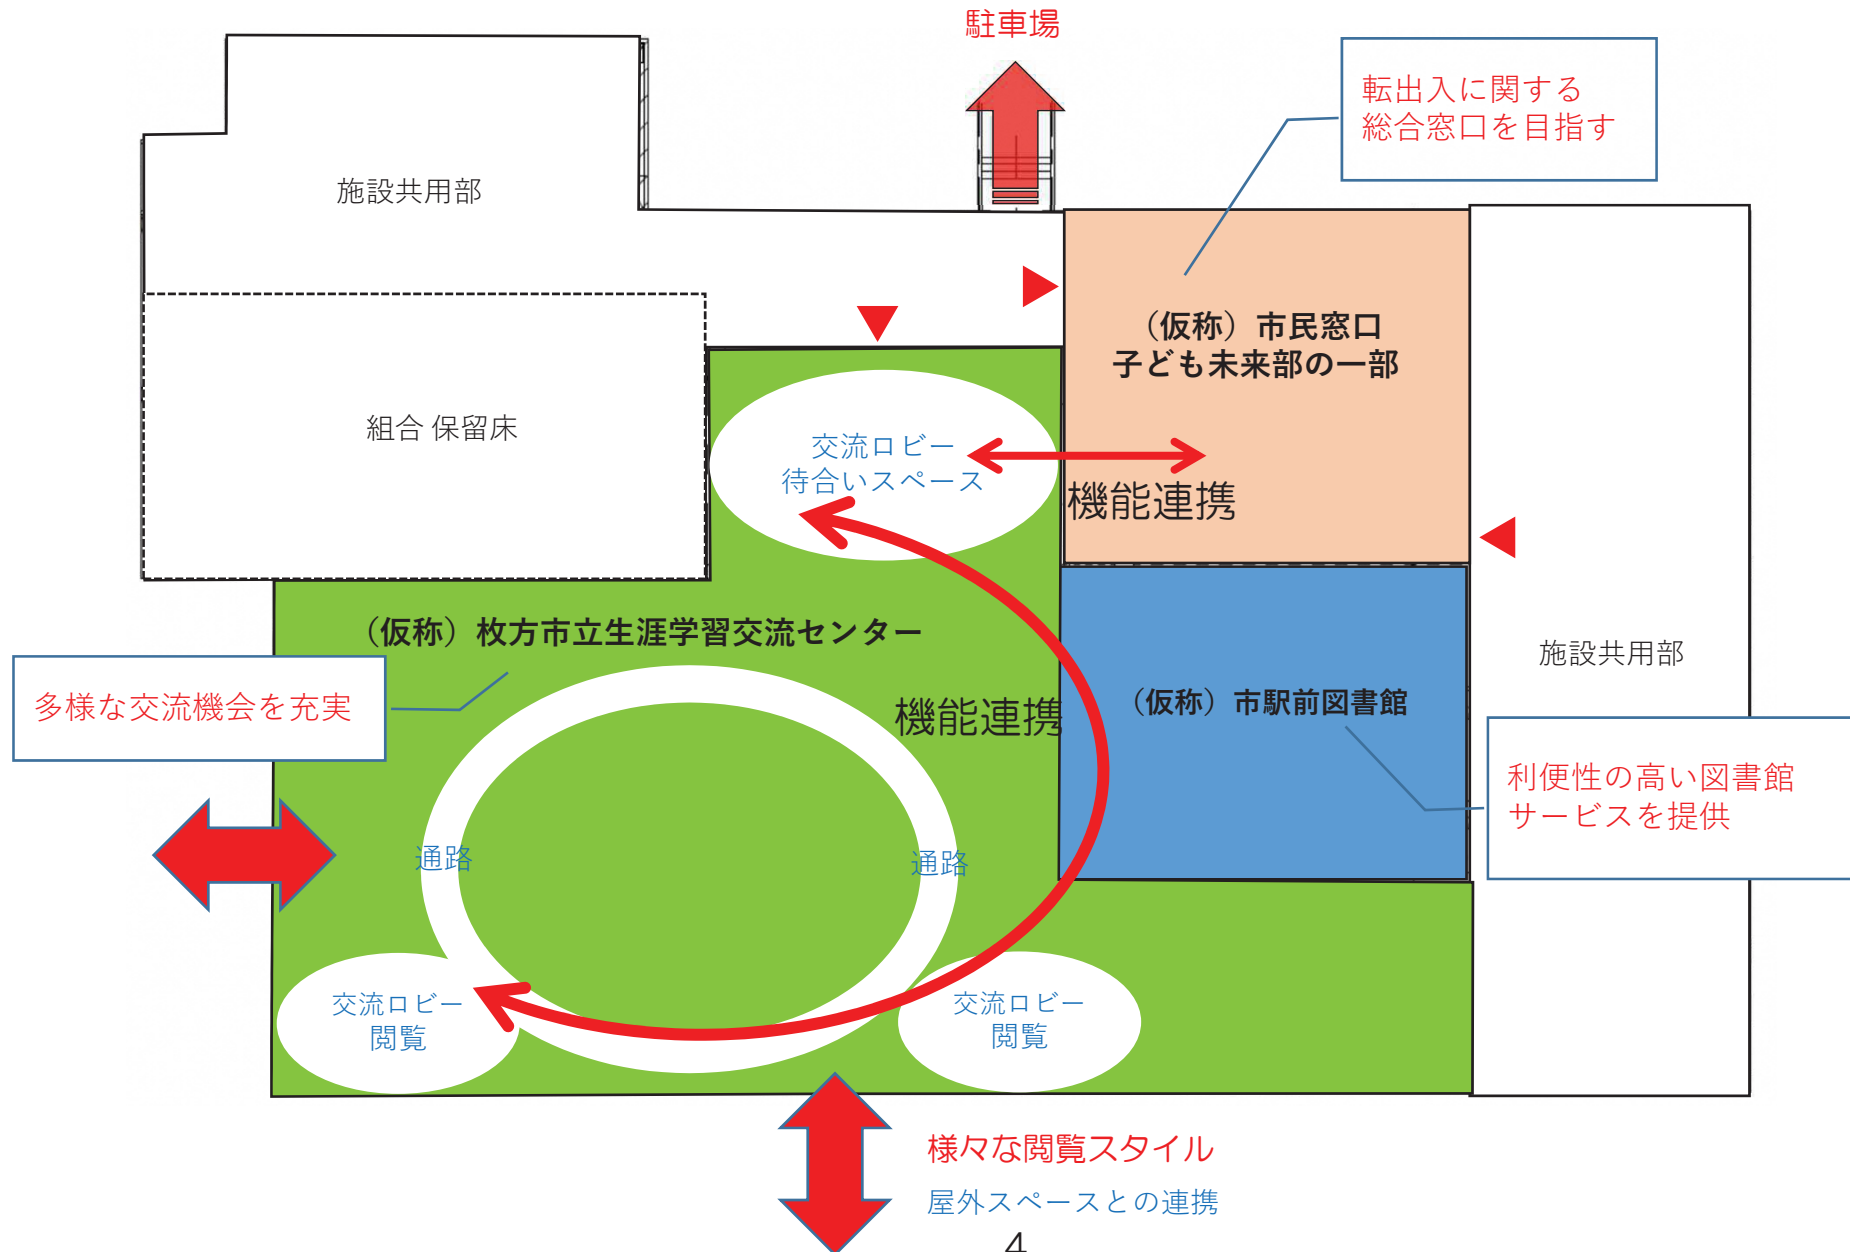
駐車場

転出入に関する
総合窓口を目指す

施設共用部

組合 保留床

（仮称）市民窓口
子ども未来部の一部

交流ロビー
待合いスペース

機能連携

（仮称）枚方市立生涯学習交流センター

多様な交流機会を充実

機能連携

（仮称）市駅前図書館

施設共用部

利便性の高い図書館
サービスを提供

通路

通路

交流ロビー
閲覧

交流ロビー
閲覧

様々な閲覧スタイル

屋外スペースとの連携

4